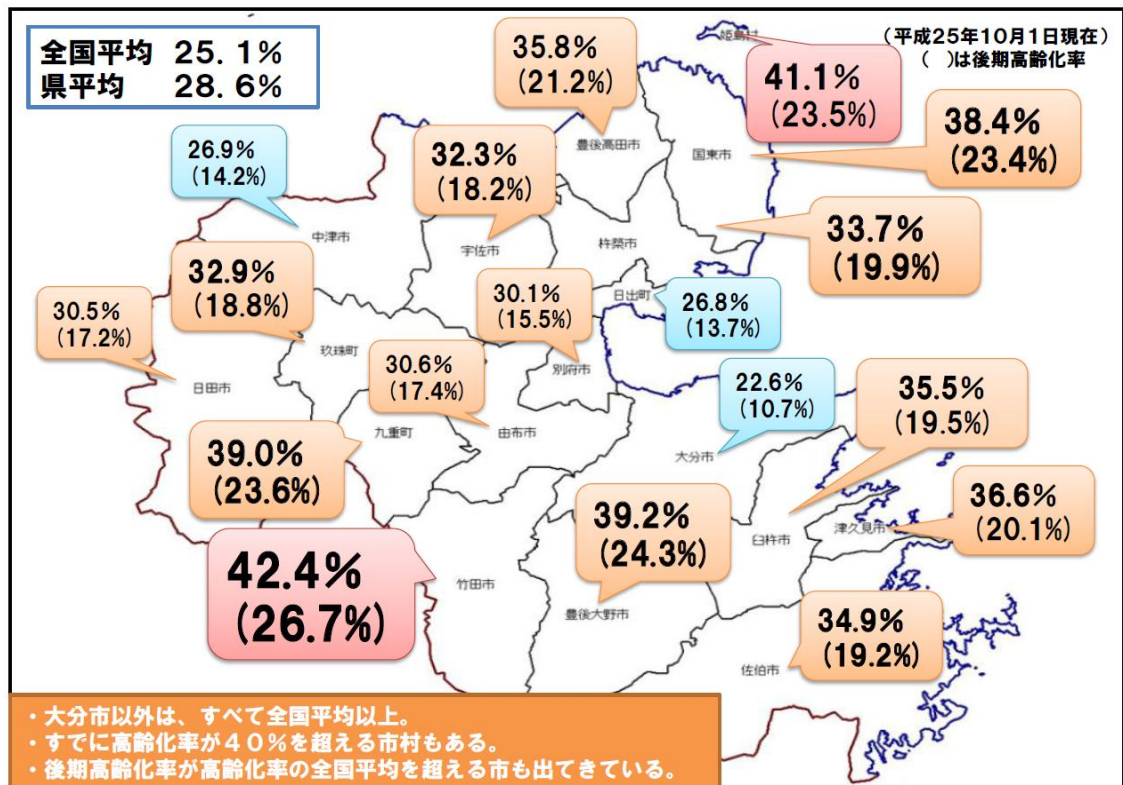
全国平均　25．1％
県平均　　28．6％

（平成25年10月1日現在）
（　）は後期高齢化率

35.8%
(21.2%)
豊後高田市

姫島村
41.1%
(23.5%)

38.4%
(23.4%)
国東市

26.9%
(14.2%)
中津市

32.3%
(18.2%)
宇佐市

33.7%
(19.9%)
杵築市

32.9%
(18.8%)
玖珠町

30.5%
(17.2%)
日田市

30.1%
(15.5%)
別府市

日出町
26.8%
(13.7%)

30.6%
(17.4%)
由布市

九重町

22.6%
(10.7%)
大分市

35.5%
(19.5%)

39.0%
(23.6%)

36.6%
(20.1%)
津久見市

39.2%
(24.3%)
臼杵市

42.4%
(26.7%)
竹田市

豊後大野市

34.9%
(19.2%)
佐伯市

・大分市以外は、すべて全国平均以上。
・すでに高齢化率が４０％を超える市村もある。
・後期高齢化率が高齢化率の全国平均を超える市も出てきている。